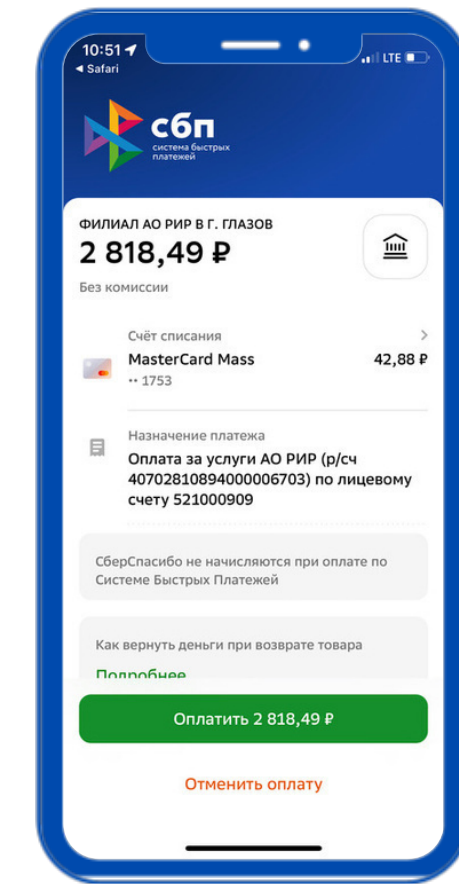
10:51
◂ Safari
LTE

сбп
система быстрых платежей

ФИЛИАЛ АО РИР В Г. ГЛАЗОВ
2 818,49 ₽
Без комиссии

Счёт списания
MasterCard Mass
•• 1753
42,88 ₽

Назначение платежа
Оплата за услуги АО РИР (р/сч 40702810894000006703) по лицевому счету 521000909

СберСпасибо не начисляются при оплате по Системе Быстрых Платежей

Как вернуть деньги при возврате товара
Подробнее

Оплатить 2 818,49 ₽

Отменить оплату